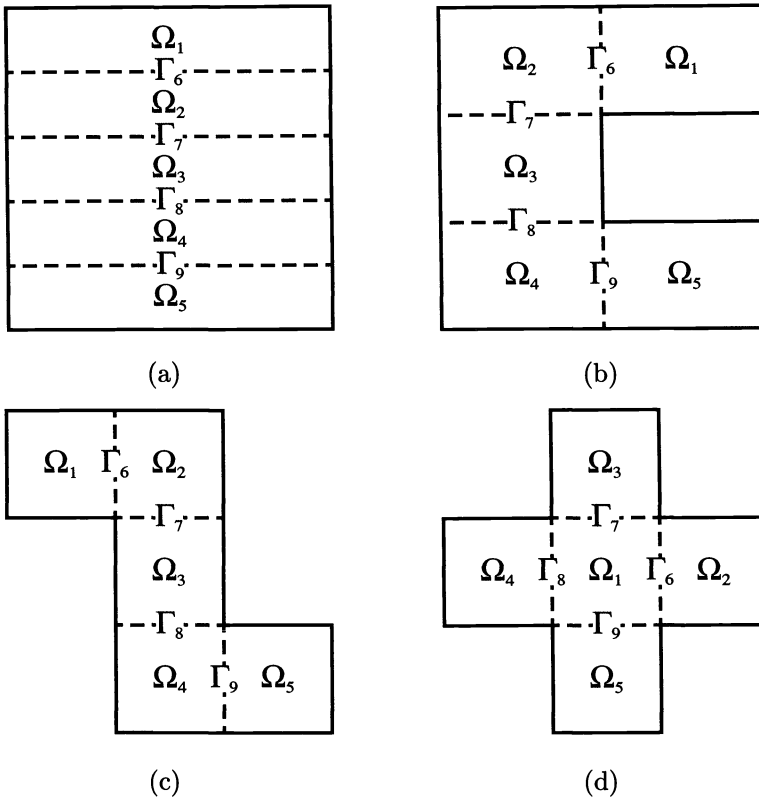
$\Omega_1$
$\Gamma_6$
$\Omega_2$
$\Gamma_7$
$\Omega_3$
$\Gamma_8$
$\Omega_4$
$\Gamma_9$
$\Omega_5$

(a)

$\Omega_2$ $\Gamma_6$ $\Omega_1$
$\Gamma_7$
$\Omega_3$
$\Gamma_8$
$\Omega_4$ $\Gamma_9$ $\Omega_5$

(b)

$\Omega_1$ $\Gamma_6$ $\Omega_2$
$\Gamma_7$
$\Omega_3$
$\Gamma_8$
$\Omega_4$ $\Gamma_9$ $\Omega_5$

(c)

$\Omega_3$
$\Gamma_7$
$\Omega_4$ $\Gamma_8$ $\Omega_1$ $\Gamma_6$ $\Omega_2$
$\Gamma_9$
$\Omega_5$

(d)